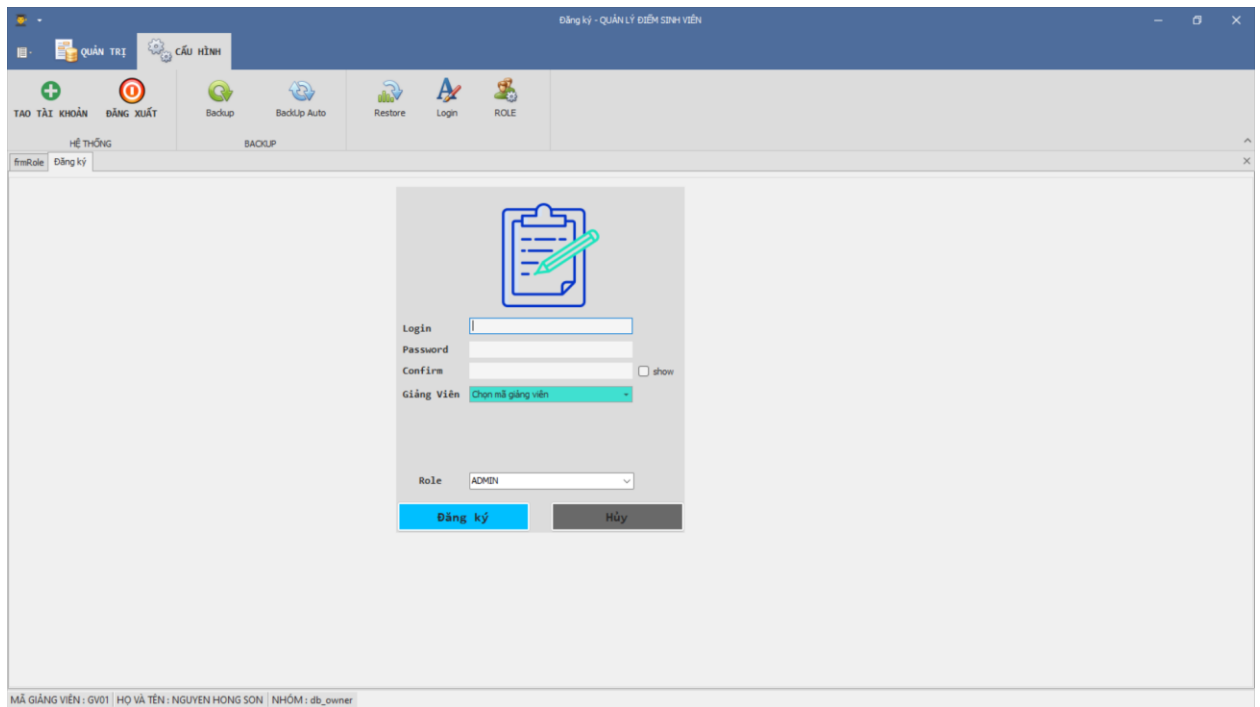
Đăng ký - QUẢN LÝ ĐIỂM SINH VIÊN

QUẢN TRỊ
CẤU HÌNH

TAO TÀI KHOẢN
ĐĂNG XUẤT
HỆ THỐNG

Backup
BackUp Auto
BACKUP

Restore
Login
ROLE

frmRole
Đăng ký

Login
Password
Confirm
show
Giảng Viên
Chọn mã giảng viên

Role
ADMIN

Đăng ký
Hủy

MÃ GIẢNG VIÊN : GV01
HỌ VÀ TÊN : NGUYEN HONG SON
NHÓM : db_owner